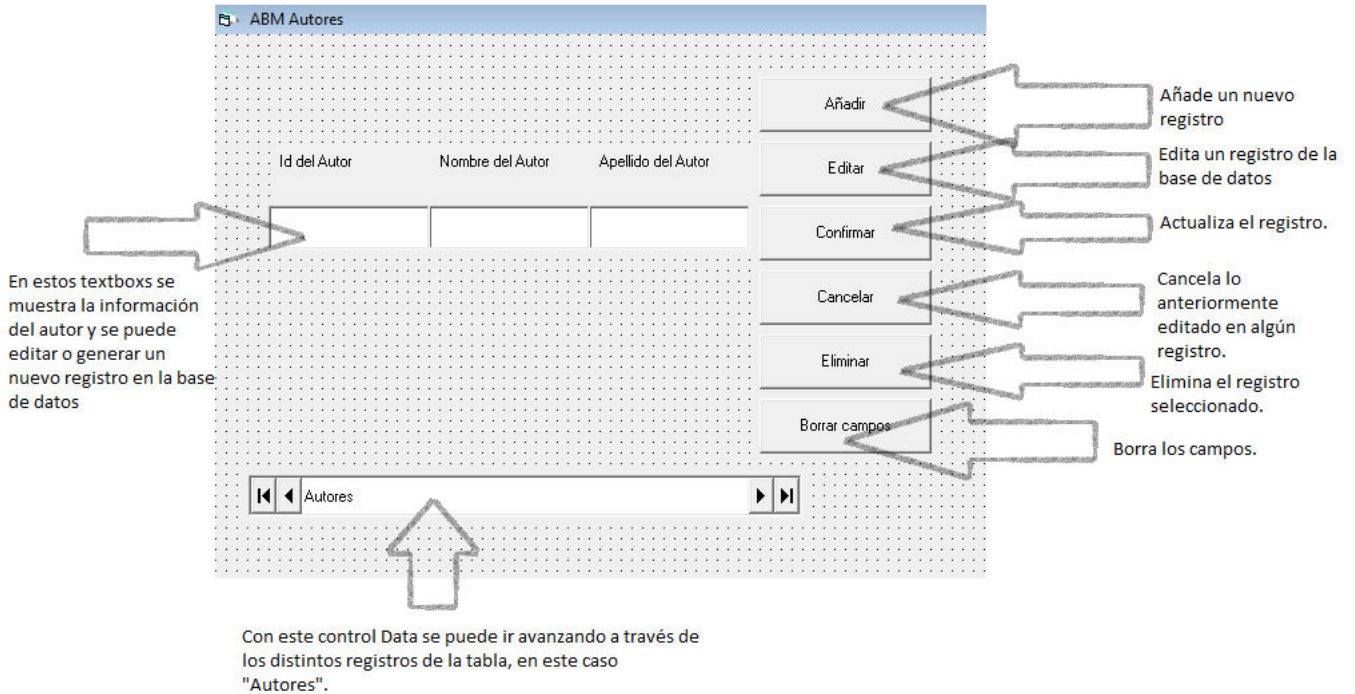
ABM Autores

Id del Autor

Nombre del Autor

Apellido del Autor

Añadir

Editar

Confirmar

Cancelar

Eliminar

Borrar campos

Autores

Añade un nuevo registro

Edita un registro de la base de datos

Actualiza el registro.

Cancela lo anteriormente editado en algún registro.

Elimina el registro seleccionado.

Borra los campos.

En estos textboxs se muestra la información del autor y se puede editar o generar un nuevo registro en la base de datos

Con este control Data se puede ir avanzando a través de los distintos registros de la tabla, en este caso "Autores".